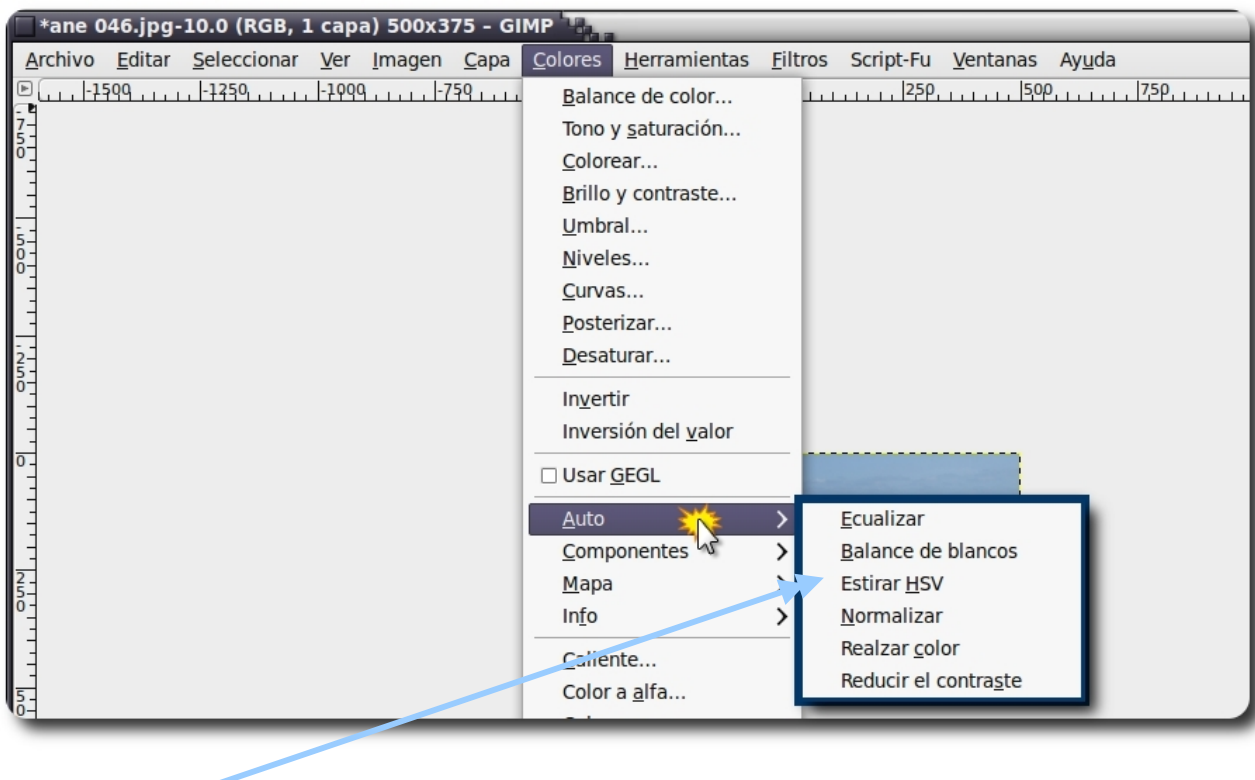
*ane 046.jpg-10.0 (RGB, 1 capa) 500x375 – GIMP

Archivo Editar Seleccionar Ver Imagen Capa Colores Herramientas Filtros Script-Fu Ventanas Ayuda

-1500 -1250 -1000 -750 250 500 750

750 500 250 0 250 50

Balance de color...
Tono y saturación...
Colorear...
Brillo y contraste...
Umbral...
Niveles...
Curvas...
Posterizar...
Desaturar...
Invertir
Inversión del valor
Usar GEGL
Auto
Componentes
Mapa
Info
Caliente...
Color a alfa...

Ecualizar
Balance de blancos
Estirar HSV
Normalizar
Realzar color
Reducir el contraste